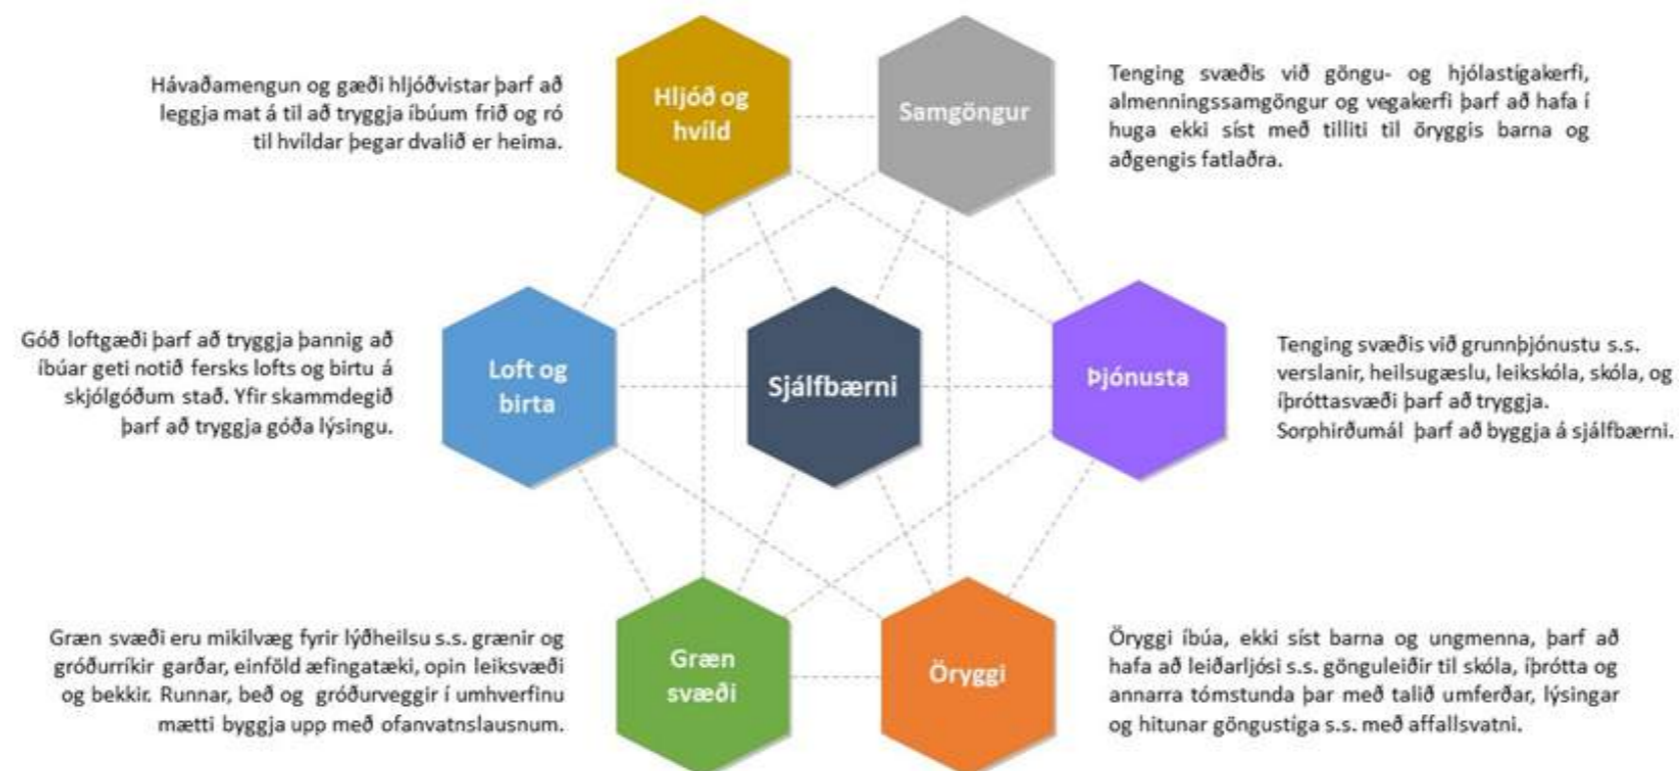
Hávaðamengun og gæði hljóðvistar þarf að leggja mat á til að tryggja íbúum frið og ró til hvíldar þegar dvalið er heima.

Hljóð og hvíld

Samgöngur

Tenging svæðis við göngu- og hjólastígakerfi, almenningssamgöngur og vegakerfi þarf að hafa í huga ekki síst með tilliti til öryggis barna og aðgengis fatlaðra.

Góð loftgæði þarf að tryggja þannig að íbúar geti notið fersks lofts og birtu á skjólgóðum stað. Yfir skammdegið þarf að tryggja góða lýsingu.

Loft og birta

Sjálfbærni

Þjónusta

Tenging svæðis við grunnþjónustu s.s. verslanir, heilsugæslu, leikskóla, skóla, og íþróttasvæði þarf að tryggja. Sorphirðumál þarf að byggja á sjálfbærni.

Græn svæði eru mikilvæg fyrir lýðheilsu s.s. grænir og gróðurríkir garðar, einföld æfingatæki, opin leiksvæði og bekkir. Runnar, beð og gróðurveggir í umhverfinu mætti byggja upp með ofanvatnslausnum.

Græn svæði

Öryggi

Öryggi íbúa, ekki síst barna og ungmenna, þarf að hafa að leiðarljósi s.s. gönguleiðir til skóla, íþrótta og annarra tómstunda þar með talið umferðar, lýsingar og hitunar göngustíga s.s. með affallsvatni.